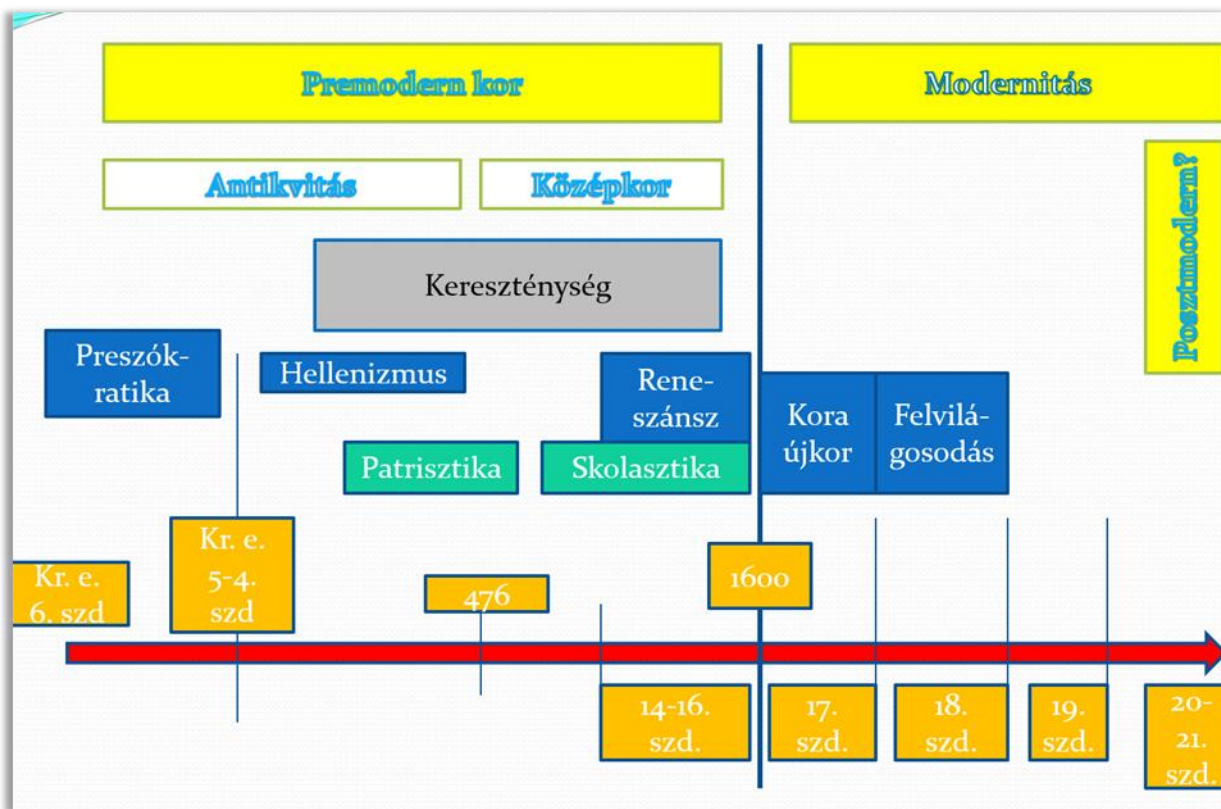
Premodern kor

Modernitás

Antikvitás

Középkor

Posztmodern?

Kereszténység

Preszókratika

Hellenizmus

Reneszánsz

Kora újkor

Felvilágosodás

Patrisztika

Skolasztika

Kr. e. 5-4. szd

Kr. e. 6. szd

476

1600

14-16. szd.

17. szd.

18. szd.

19. szd.

20-21. szd.